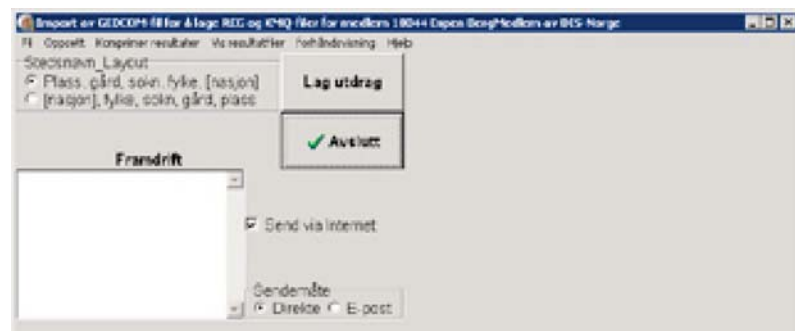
Import av GEDCOM-fil for å lage REG og KMQ filer for medlem 18044 Espen BergModlem av DIS-Norge

Fil Oppsett Komprimer resultater Vis resultatfiler Forhåndsvisning Hjelp

Stedsnavn_Layout
Plass, gård, sokn, fylke, [nasjon]
[nasjon], fylke, sokn, gård, plass

Lag utdrag

Avslutt

Framdrift

Send via Internet

Sendemåte
Direkte E-post